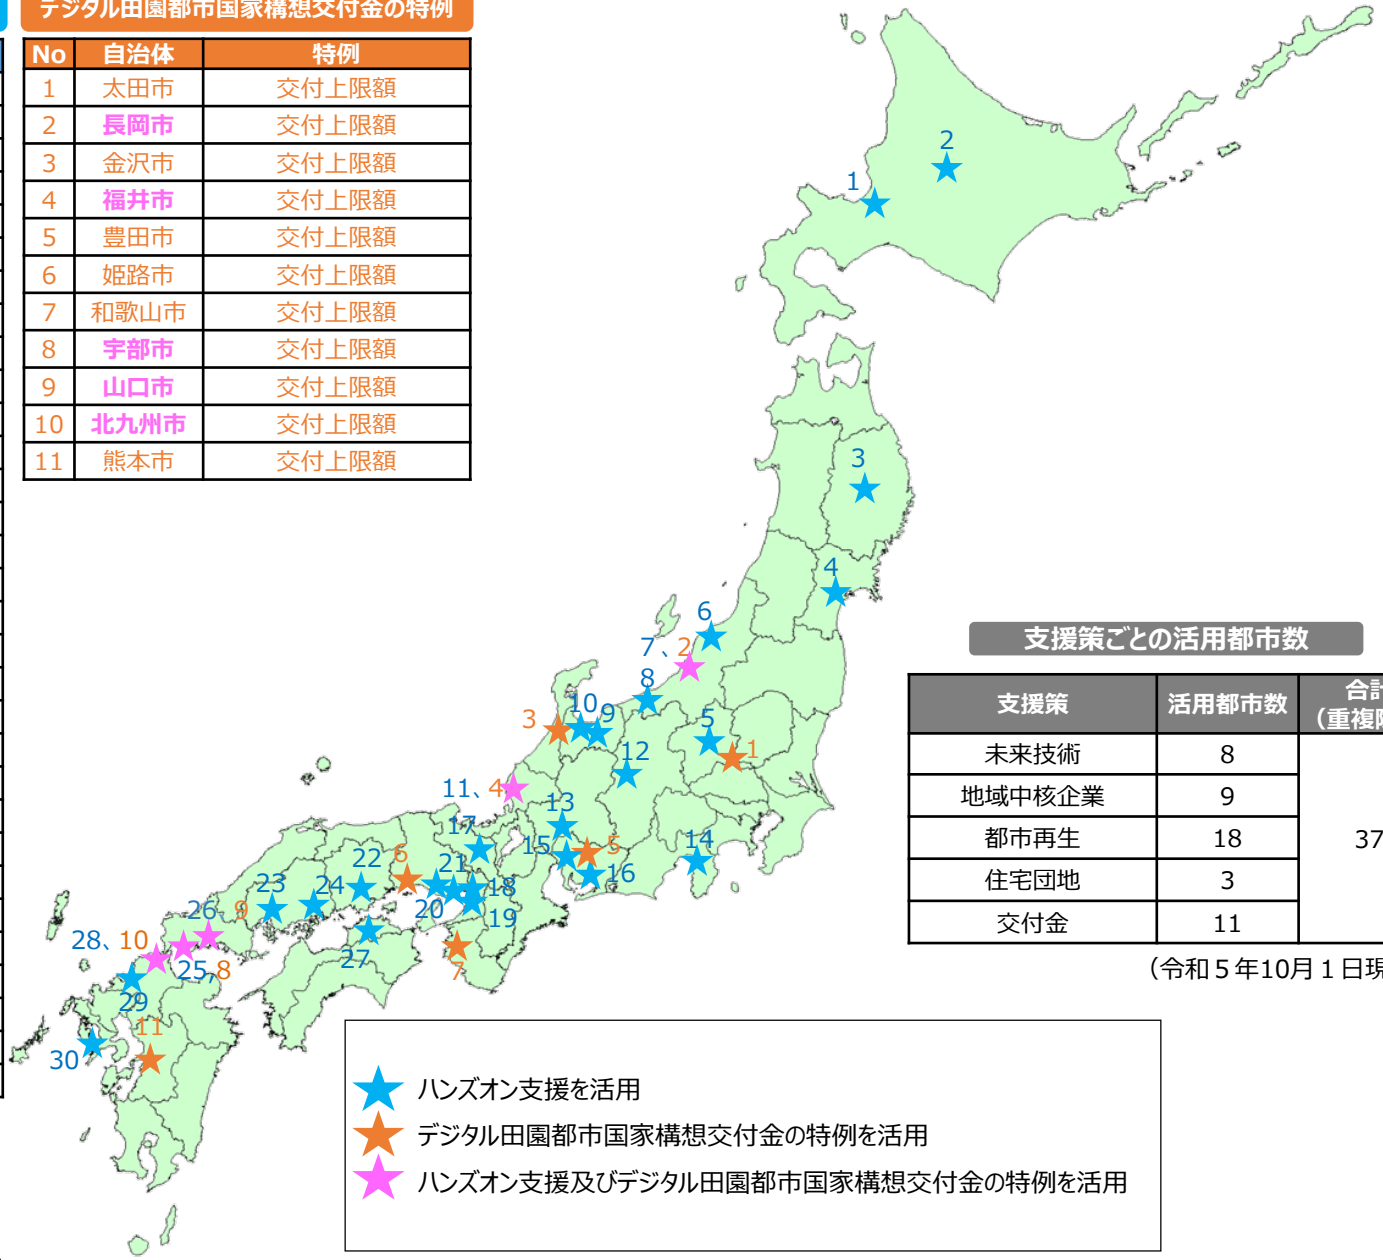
デジタル田園都市国家構想交付金の特例

| No | 自治体 | 特例 |
|---|---|---|
| 1 | 太田市 | 交付上限額 |
| 2 | 長岡市 | 交付上限額 |
| 3 | 金沢市 | 交付上限額 |
| 4 | 福井市 | 交付上限額 |
| 5 | 豊田市 | 交付上限額 |
| 6 | 姫路市 | 交付上限額 |
| 7 | 和歌山市 | 交付上限額 |
| 8 | 宇部市 | 交付上限額 |
| 9 | 山口市 | 交付上限額 |
| 10 | 北九州市 | 交付上限額 |
| 11 | 熊本市 | 交付上限額 |

2
1
3
4
6
7、2
8
3
10 9
5
1
12
11、4
13
17
15 5
14
16
22 6
21
18
20
19
23
24
26 9
28、10
25 8
27
7
29
11
30

支援策ごとの活用都市数

| 支援策 | 活用都市数 | 合計（重複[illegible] |
|---|---|---|
| 未来技術 | 8 | 37 |
| 地域中核企業 | 9 | |
| 都市再生 | 18 | |
| 住宅団地 | 3 | |
| 交付金 | 11 | |

（令和５年10月１日現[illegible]

ハンズオン支援を活用
デジタル田園都市国家構想交付金の特例を活用
ハンズオン支援及びデジタル田園都市国家構想交付金の特例を活用